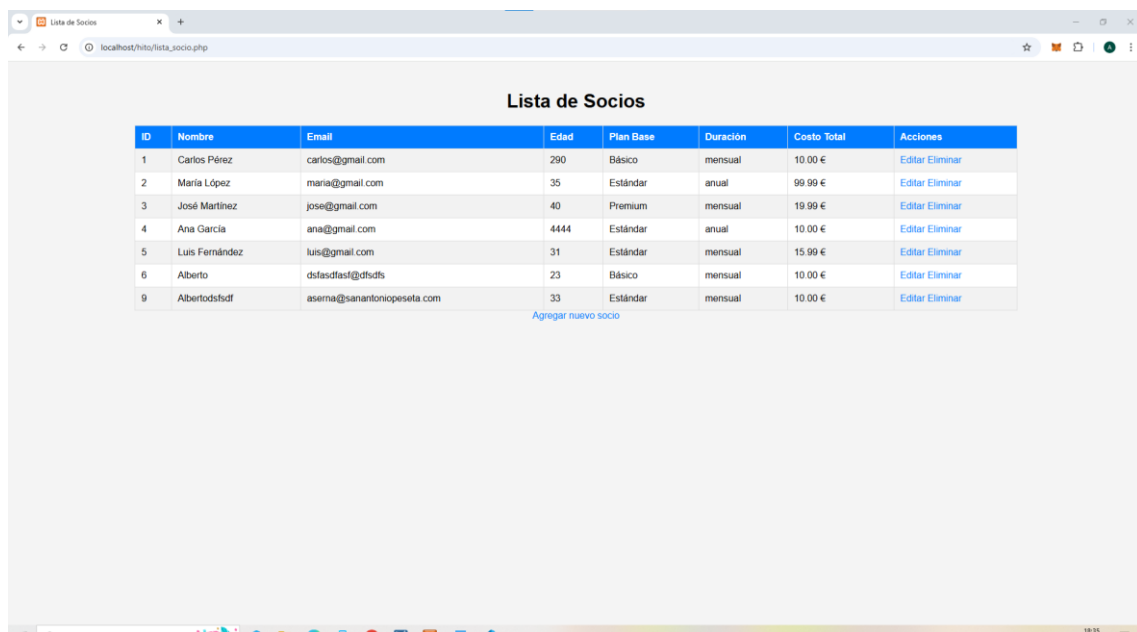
Lista de Socios
localhost/hito/lista_socio.php

Lista de Socios

| ID | Nombre | Email | Edad | Plan Base | Duración | Costo Total | Acciones |
|---|---|---|---|---|---|---|---|
| 1 | Carlos Pérez | carlos@gmail.com | 290 | Básico | mensual | 10.00 € | Editar Eliminar |
| 2 | María López | maria@gmail.com | 35 | Estándar | anual | 99.99 € | Editar Eliminar |
| 3 | José Martínez | jose@gmail.com | 40 | Premium | mensual | 19.99 € | Editar Eliminar |
| 4 | Ana García | ana@gmail.com | 4444 | Estándar | anual | 10.00 € | Editar Eliminar |
| 5 | Luis Fernández | luis@gmail.com | 31 | Estándar | mensual | 15.99 € | Editar Eliminar |
| 6 | Alberto | dsfasdfasf@dfsdfs | 23 | Básico | mensual | 10.00 € | Editar Eliminar |
| 9 | Albertodsfsdf | aserna@sanantoniopeseta.com | 33 | Estándar | mensual | 10.00 € | Editar Eliminar |

Agregar nuevo socio